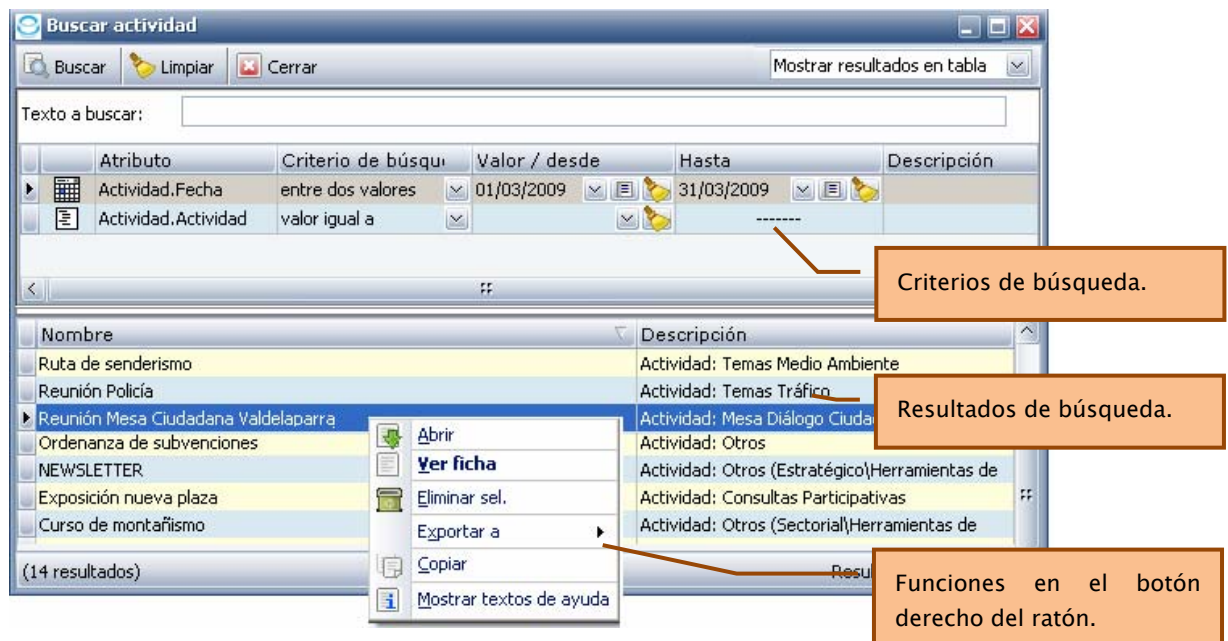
Buscar actividad

Buscar Limpiar Cerrar Mostrar resultados en tabla

Texto a buscar:

| Atributo | Criterio de búsqu | Valor / desde | Hasta | Descripción |
|---|---|---|---|---|
| Actividad.Fecha | entre dos valores | 01/03/2009 | 31/03/2009 | |
| Actividad.Actividad | valor igual a | | ------- | |

Criterios de búsqueda.

| Nombre | Descripción |
|---|---|
| Ruta de senderismo | Actividad: Temas Medio Ambiente |
| Reunión Policía | Actividad: Temas Tráfico |
| Reunión Mesa Ciudadana Valdelaparra | Actividad: Mesa Diálogo Ciuda |
| Ordenanza de subvenciones | Actividad: Otros |
| NEWSLETTER | Actividad: Otros (Estratégico\Herramientas de |
| Exposición nueva plaza | Actividad: Consultas Participativas |
| Curso de montañismo | Actividad: Otros (Sectorial\Herramientas de |

Resultados de búsqueda.

Abrir
Ver ficha
Eliminar sel.
Exportar a
Copiar
Mostrar textos de ayuda

(14 resultados)

Resu

Funciones en el botón derecho del ratón.